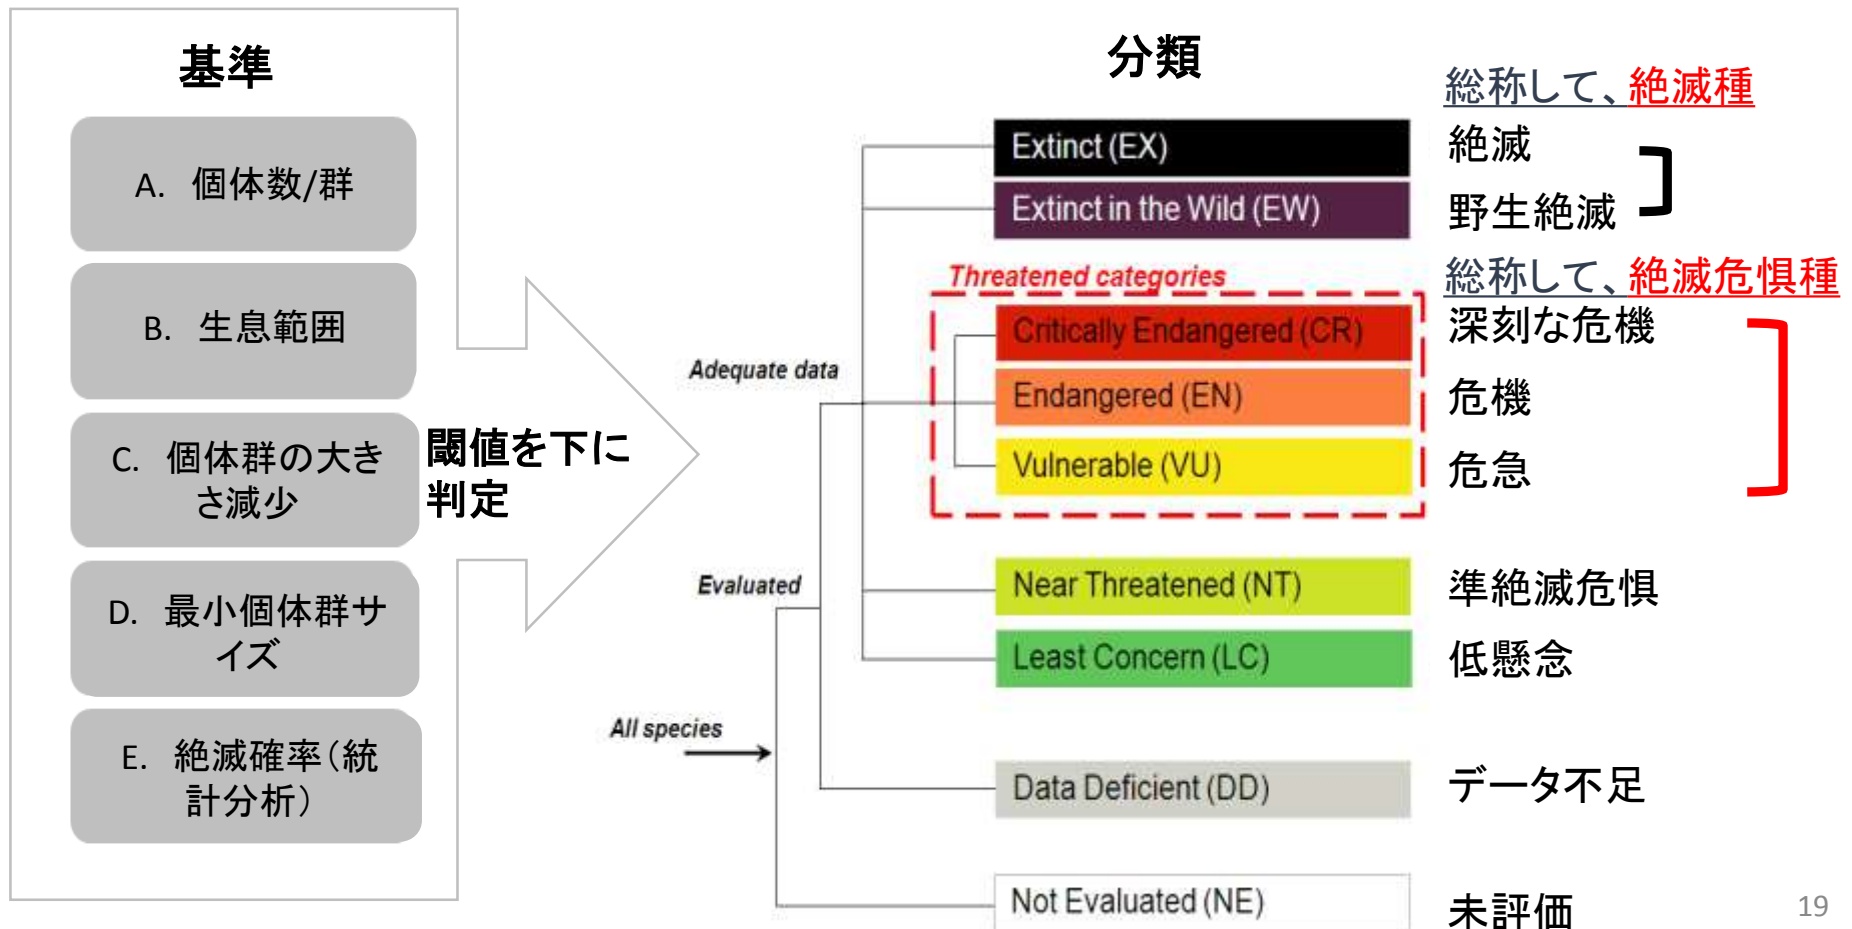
基準

A. 個体数/群

B. 生息範囲

C. 個体群の大きさ減少

D. 最小個体群サイズ

E. 絶滅確率(統計分析)

閾値を下に判定

分類

Extinct (EX)

Extinct in the Wild (EW)

Threatened categories

Critically Endangered (CR)

Endangered (EN)

Vulnerable (VU)

Near Threatened (NT)

Least Concern (LC)

Data Deficient (DD)

Not Evaluated (NE)

Adequate data

Evaluated

All species

総称して、絶滅種

絶滅

野生絶滅

総称して、絶滅危惧種

深刻な危機

危機

危急

準絶滅危惧

低懸念

データ不足

未評価

19